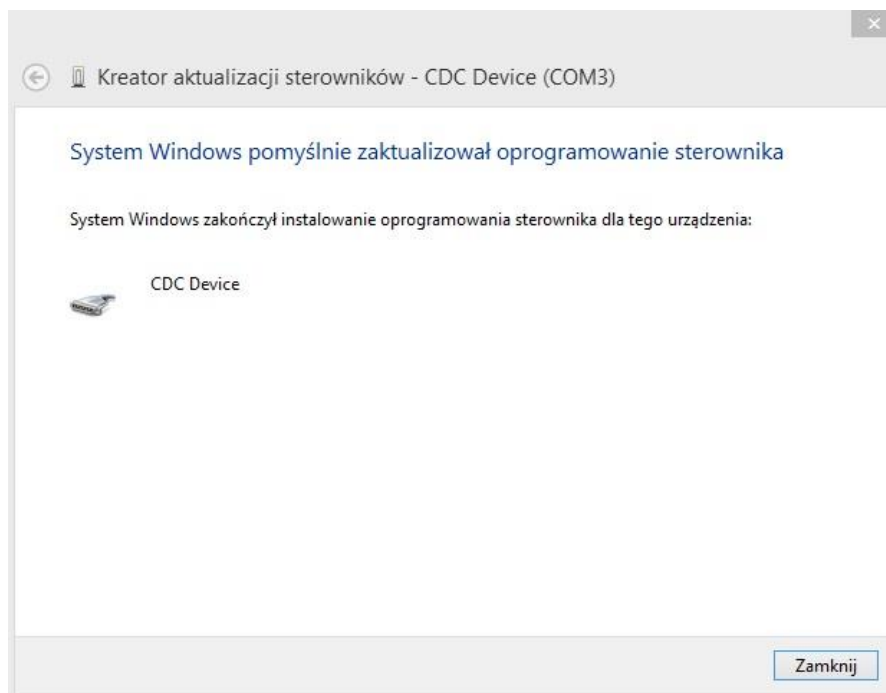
Kreator aktualizacji sterowników - CDC Device (COM3)

System Windows pomyślnie zaktualizował oprogramowanie sterownika

System Windows zakończył instalowanie oprogramowania sterownika dla tego urządzenia:

CDC Device

Zamknij